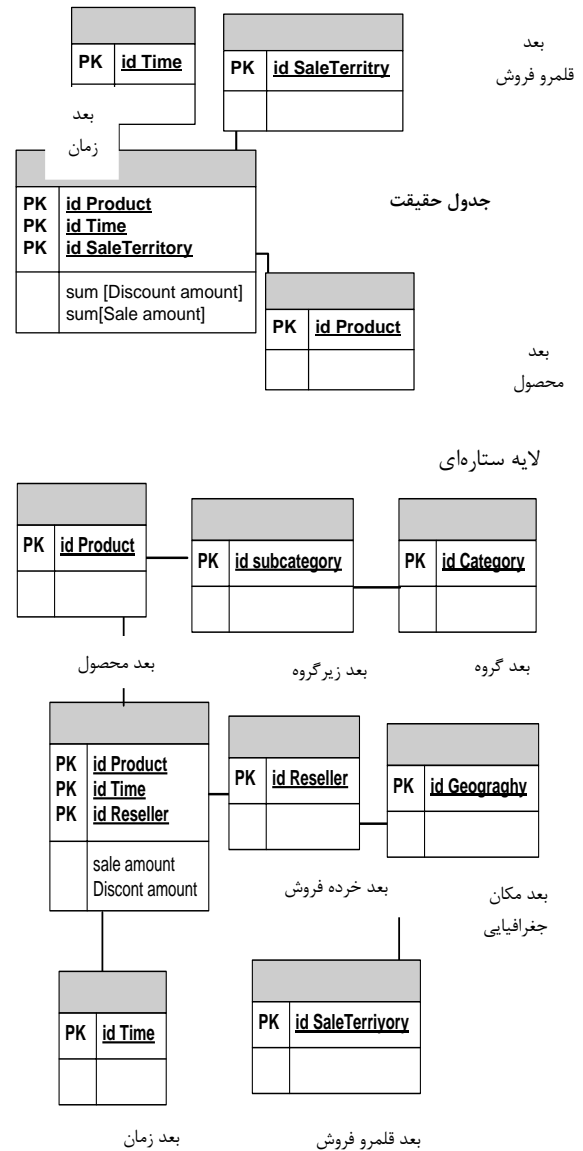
| PK | id Time |
|---|---|

| PK | id SaleTerritry |
|---|---|

بعد
قلمرو فروش

بعد
زمان

جدول حقیقت

| PK | id Product |
|---|---|
| PK | id Time |
| PK | id SaleTerritory |
| | sum [Discount amount] sum[Sale amount] |

| PK | id Product |
|---|---|

بعد
محصول

لایه ستاره‌ای

| PK | id Product |
|---|---|

| PK | id subcategory |
|---|---|

| PK | id Category |
|---|---|

بعد محصول

بعد زیرگروه

بعد گروه

| PK | id Product |
|---|---|
| PK | id Time |
| PK | id Reseller |
| | sale amount Discont amount |

| PK | id Reseller |
|---|---|

| PK | id Geograghy |
|---|---|

بعد خرده فروش

بعد مکان
جغرافیایی

| PK | id Time |
|---|---|

| PK | id SaleTerriyory |
|---|---|

بعد زمان

بعد قلمرو فروش